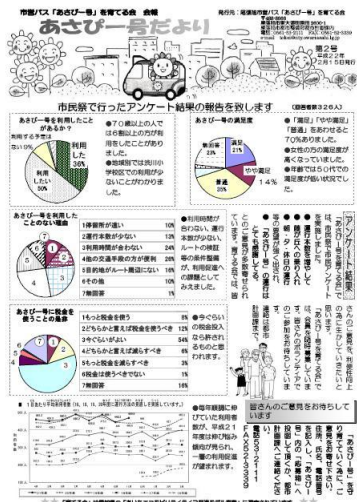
市営バス「あさぴー号」を育てる会　会報

あさぴー号だより

発行元：堀須市営バス「あさぴー号」を育てる会

第2号
令和2年
2月15日発行

市民祭で行ったアンケート結果の報告を致します

（回答者数326人）

あさぴー号を利用したことがあるか？

利用した 30%

利用しない 50%

●70歳以上の人では6割以上の方が利用したことがあります。
●地域別では長川中学校区での利用が少ないことがわかりました。

あさぴー号の満足度

満足 21%

やや満足 14%

普通

●「満足」「やや満足」「普通」を合わせると70%ありました。
●年齢が上がるほど満足度が高くなっています。
●年齢では50代での満足度が低い状況でした。

あさぴー号を利用したことのない理由

| | | |
|---|---|---|
| 1 | 移動手段が違い | 10% |
| 2 | 便がない | 13% |
| 3 | 利用時間が合わない | 24% |
| 4 | 他の交通手段の方が便利 | 16% |
| 5 | 目的地がルート周辺にない | 5% |
| 6 | その他 | 10% |
| 7 | 無回答 | 1% |

●利用時間が合わない、運行本数が少ない、ルートの問題等の条件面の問題が、利用促進の課題としてみえました。

あさぴー号に税金を使うことの意見

| | | |
|---|---|---|
| 1 | もっと税金を使う | 9% |
| 2 | どちらかと言えば税金を使う | 13% |
| 3 | 今のくらいがよい | 54% |
| 4 | どちらかと言えば減らすべき | 6% |
| 5 | 一切税金を使うべきでない | 1% |
| 7 | 無回答 | 16% |

●今くらいの税金投入ならお許しいただけると思われます。

●毎年継続に伸びていた利用者数が、平成21年度は前年に抱き、一層の利用促進が望まれます。

アンケート結果から

等の貴重な意見を頂きました。市民祭では、あさぴー号に関する多くの情報を改めて頂きました。

皆さんのご意見をお待ちしています

電話 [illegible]
FAX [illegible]